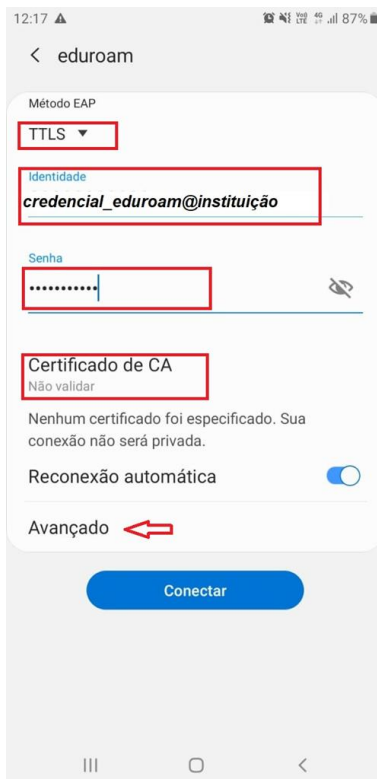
12:17 ▲ 87%

< eduroam

Método EAP

TTLS ▼

Identidade

credencial_eduroam@instituição

Senha

••••••••••

Certificado de CA

Não validar

Nenhum certificado foi especificado. Sua conexão não será privada.

Reconexão automática

Avançado

Conectar